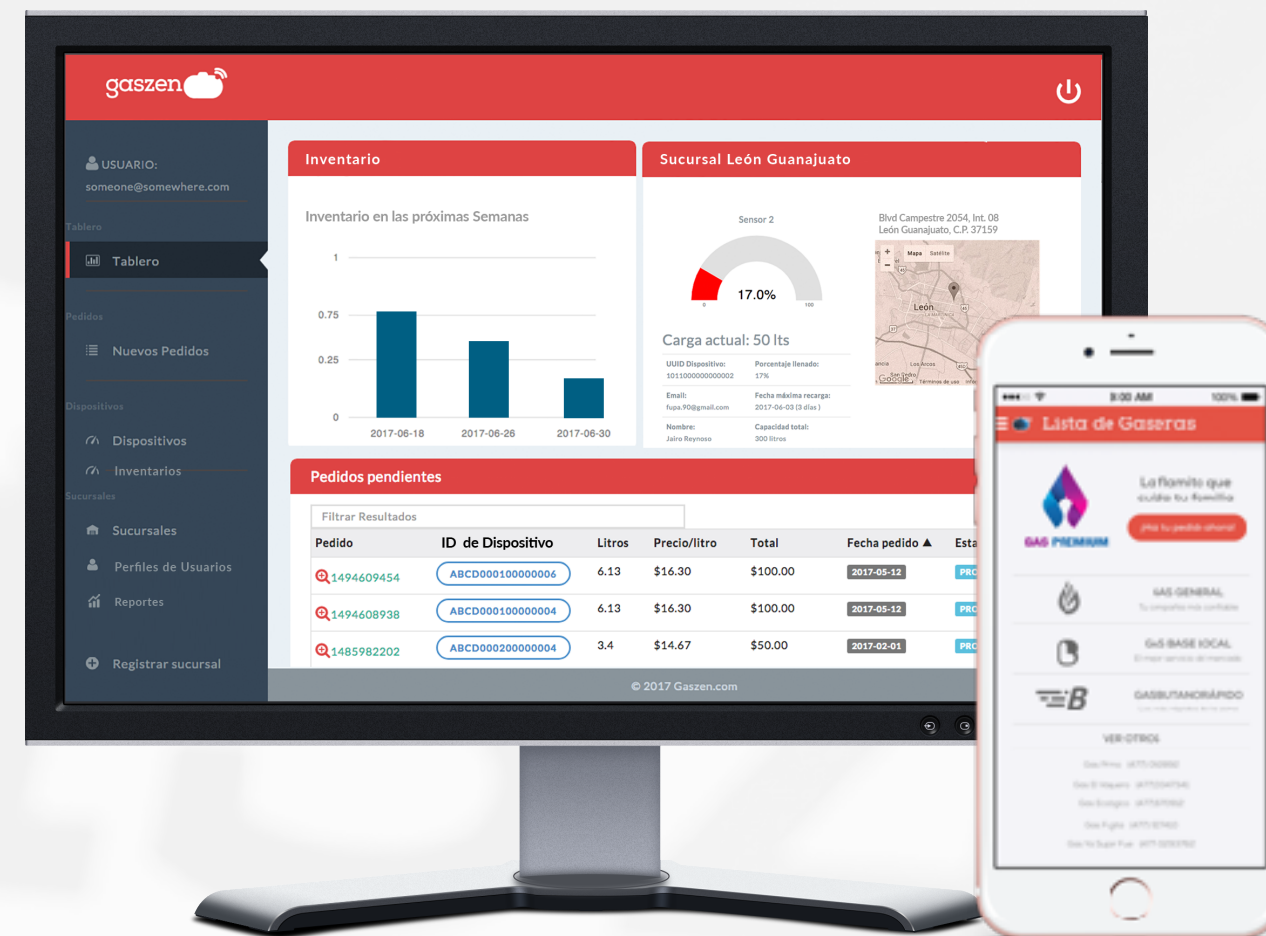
gaszen

USUARIO:
someone@somewhere.com

Tablero
Tablero

Pedidos
Nuevos Pedidos

Dispositivos
Dispositivos
Inventarios

Sucursales
Sucursales
Perfiles de Usuarios
Reportes

Registrar sucursal

Inventario

Inventario en las próximas Semanas

| 1 |
|---|
| 0.75 |
| 0.25 |
| 0 |

2017-06-18 2017-06-26 2017-06-30

Sucursal León Guanajuato

Sensor 2

17.0%

0 100

Blvd Campestre 2054, Int. 08
León Guanajuato, C.P. 37159

Mapa Satélite

León

Carga actual: 50 lts

UUID Dispositivo: 1011000000000002
Porcentaje llenado: 17%
Email: fupa.90@gmail.com
Fecha máxima recarga: 2017-06-03 (3 días)
Nombre: Jairo Reynoso
Capacidad total: 300 litros

Pedidos pendientes

Filtrar Resultados

| Pedido | ID de Dispositivo | Litros | Precio/litro | Total | Fecha pedido ▲ | Esta |
|---|---|---|---|---|---|---|
| 1494609454 | ABCD000100000006 | 6.13 | $16.30 | $100.00 | 2017-05-12 | PRO |
| 1494608938 | ABCD000100000004 | 6.13 | $16.30 | $100.00 | 2017-05-12 | PRO |
| 1485982202 | ABCD000200000004 | 3.4 | $14.67 | $50.00 | 2017-02-01 | PRO |

© 2017 Gaszen.com

9:00 AM 100%

Lista de Gaseras

GAS PREMIUM
La flamita que cuida tu familia
¡Haz tu pedido ahora!

GAS GENERAL
Tu compañía más confiable

GAS BASE LOCAL
El mejor servicio de la región

GASBUTANORÁPIDO

VER OTROS

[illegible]